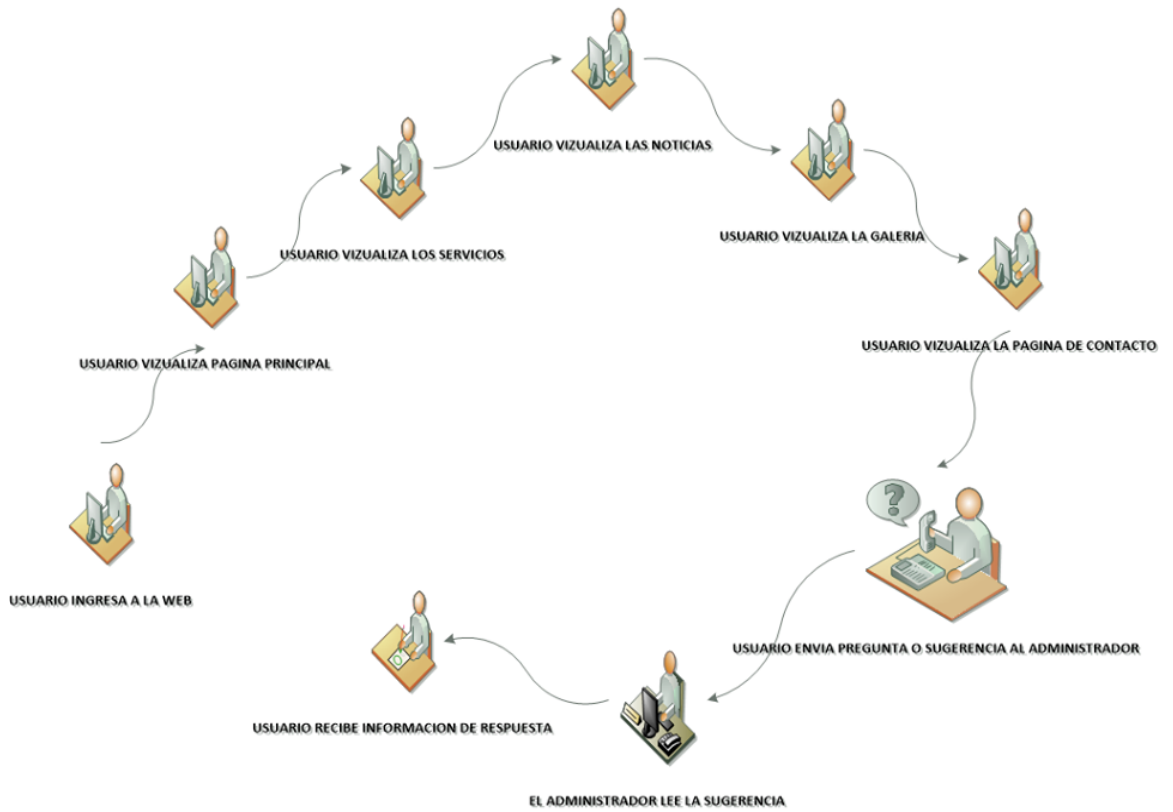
USUARIO INGRESA A LA WEB

USUARIO VIZUALIZA PAGINA PRINCIPAL

USUARIO VIZUALIZA LOS SERVICIOS

USUARIO VIZUALIZA LAS NOTICIAS

USUARIO VIZUALIZA LA GALERIA

USUARIO VIZUALIZA LA PAGINA DE CONTACTO

USUARIO ENVIA PREGUNTA O SUGERENCIA AL ADMINISTRADOR

EL ADMINISTRADOR LEE LA SUGERENCIA

USUARIO RECIBE INFORMACION DE RESPUESTA